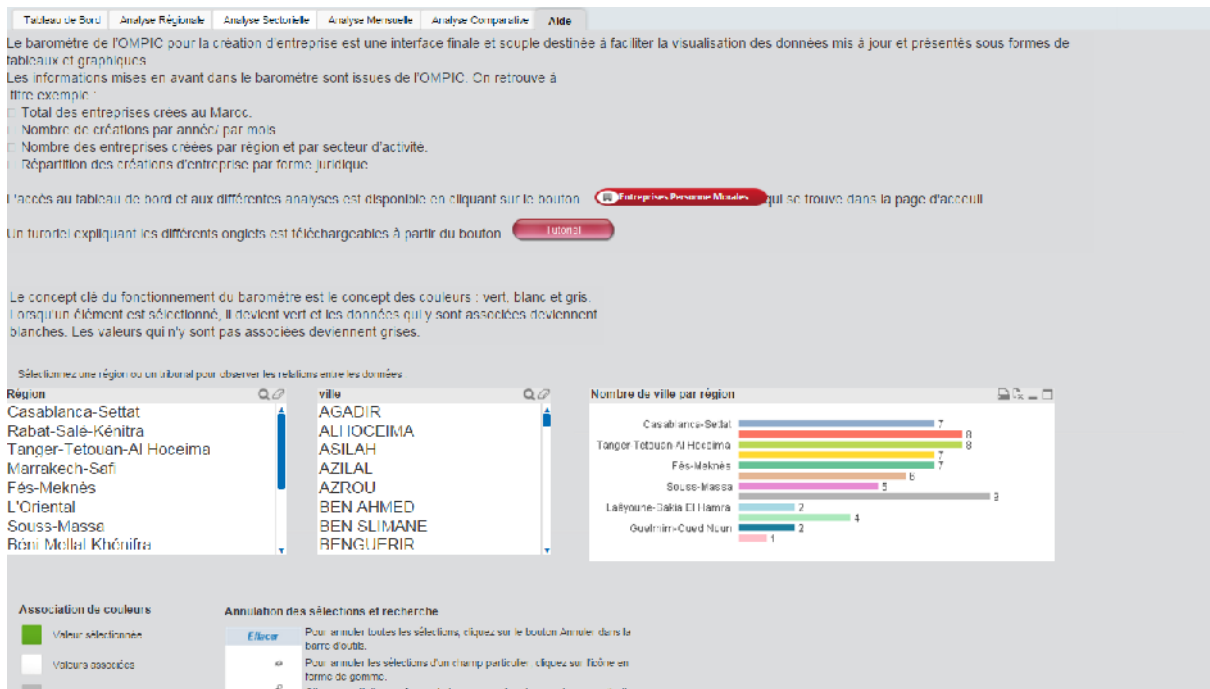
Tableau de Bord | Analyse Régionale | Analyse Sectorielle | Analyse Mensuelle | Analyse Comparative | Aide

Le baromètre de l'OMPIC pour la création d'entreprise est une interface finale et souple destinée à faciliter la visualisation des données mis à jour et présentés sous formes de tableaux et graphiques
Les informations mises en avant dans le baromètre sont issues de l'OMPIC. On retrouve à titre exemple :
Total des entreprises crées au Maroc.
Nombre de créations par année/ par mois
Nombre des entreprises créées par région et par secteur d'activité.
Répartition des créations d'entreprise par forme juridique

L'accès au tableau de bord et aux différentes analyses est disponible en cliquant sur le bouton Entreprises Personne Morales qui se trouve dans la page d'accueil

Un turoriel expliquant les différents onglets est téléchargeables à partir du bouton Tutorial

Le concept clé du fonctionnement du baromètre est le concept des couleurs : vert, blanc et gris.
Lorsqu'un élément est sélectionné, il devient vert et les données qui y sont associées deviennent blanches. Les valeurs qui n'y sont pas associées deviennent grises.

Sélectionnez une région ou un tribunal pour observer les relations entre les données

Région
Casablanca-Settat
Rabat-Salé-Kénitra
Tanger-Tetouan-Al Hoceima
Marrakech-Safi
Fès-Meknès
L'Oriental
Souss-Massa
Béni Mellal-Khénifra

ville
AGADIR
AL HOCEIMA
ASILAH
AZILAL
AZROU
BEN AHMED
BEN SLIMANE
BENGUERIR

Nombre de ville par région
Casablanca-Settat 7
8
Tanger-Tetouan-Al Hoceima 8
7
Fès-Meknès 7
6
Souss-Massa 5
9
Laâyoune-Sakia El Hamra 2
4
Guelmim-Oued Noun 2
1

Association de couleurs
Valeur sélectionnée
Valeurs associées

Annulation des sélections et recherche
Effacer
Pour annuler toutes les sélections, cliquez sur le bouton Annuler dans la barre d'outils.
Pour annuler les sélections d'un champ particulier, cliquez sur l'icône en forme de gomme.
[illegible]